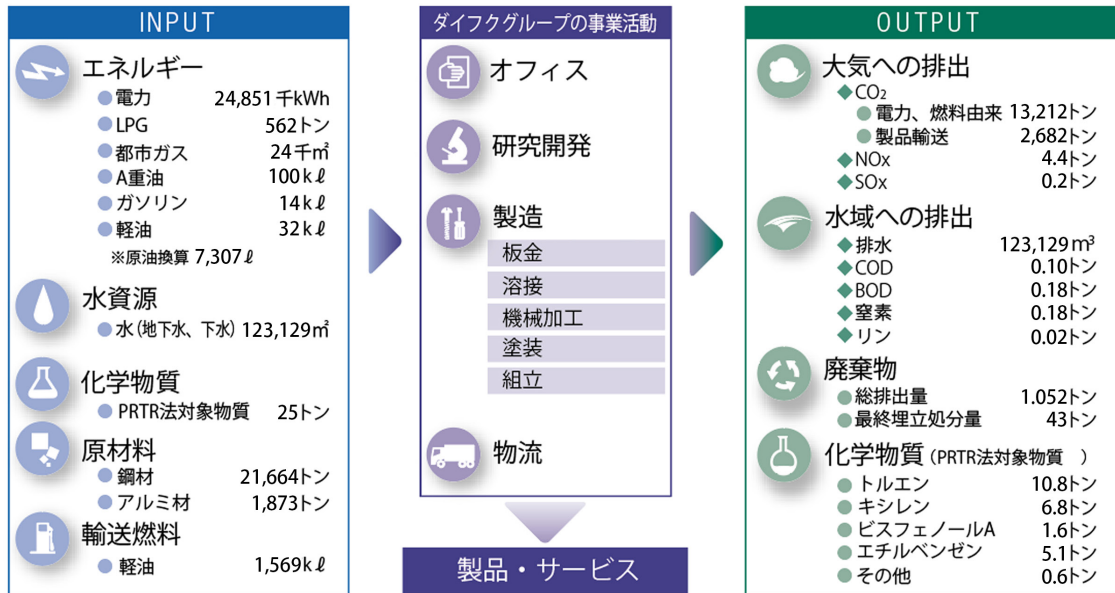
INPUT

エネルギー
電力 24,851千kWh
LPG 562トン
都市ガス 24千m³
A重油 100kℓ
ガソリン 14kℓ
軽油 32kℓ
※原油換算 7,307ℓ

水資源
水(地下水、下水) 123,129m³

化学物質
PRTR法対象物質 25トン

原材料
鋼材 21,664トン
アルミ材 1,873トン

輸送燃料
軽油 1,569kℓ

ダイフクグループの事業活動

オフィス

研究開発

製造
板金
溶接
機械加工
塗装
組立

物流

製品・サービス

OUTPUT

大気への排出
◆$CO_2$
電力、燃料由来 13,212トン
製品輸送 2,682トン
◆NOx 4.4トン
◆SOx 0.2トン

水域への排出
◆排水 123,129m³
◆COD 0.10トン
◆BOD 0.18トン
◆窒素 0.18トン
◆リン 0.02トン

廃棄物
総排出量 1.052トン
最終埋立処分量 43トン

化学物質(PRTR法対象物質 )
トルエン 10.8トン
キシレン 6.8トン
ビスフェノールA 1.6トン
エチルベンゼン 5.1トン
その他 0.6トン